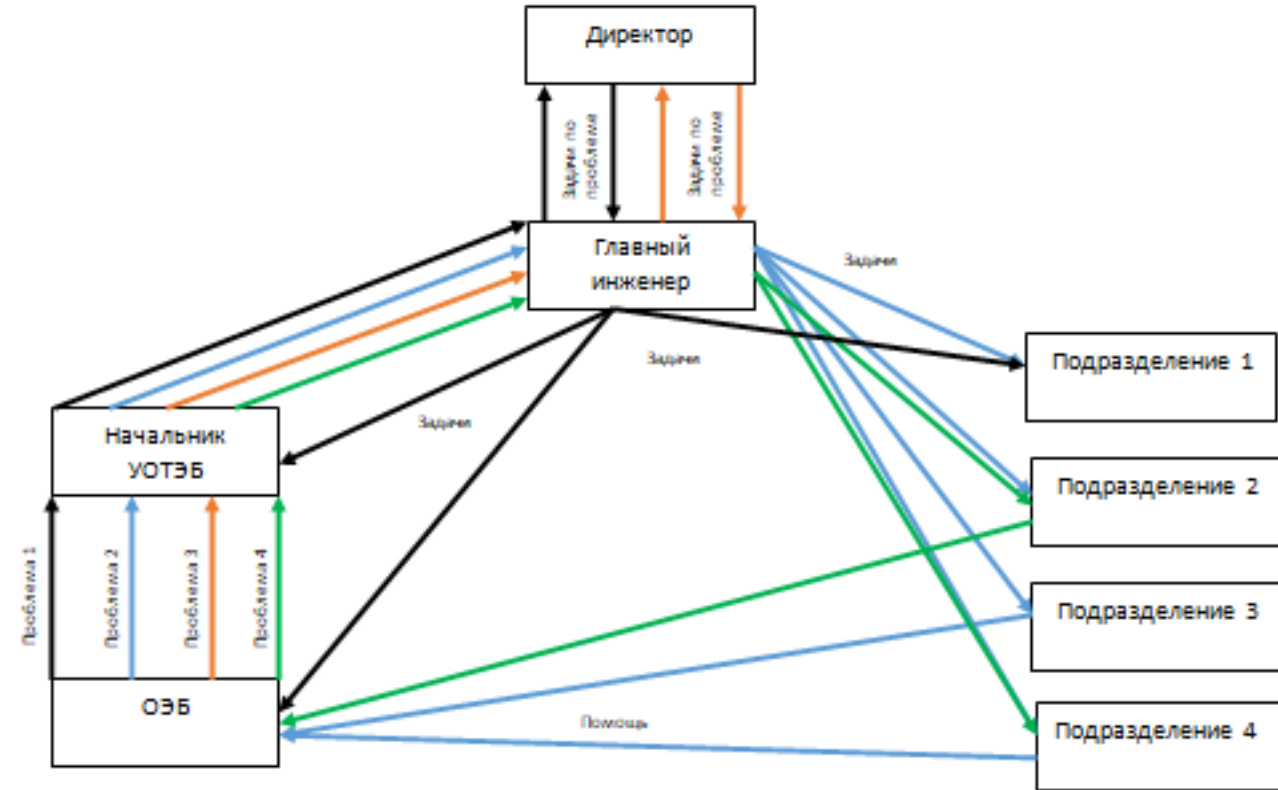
Директор

Задачи по проблеме

Задачи по проблеме

Главный инженер

Задачи

Задачи

Задачи

Подразделение 1

Подразделение 2

Подразделение 3

Подразделение 4

Начальник УОТЭБ

Проблема 1

Проблема 2

Проблема 3

Проблема 4

ОЭБ

Помощь